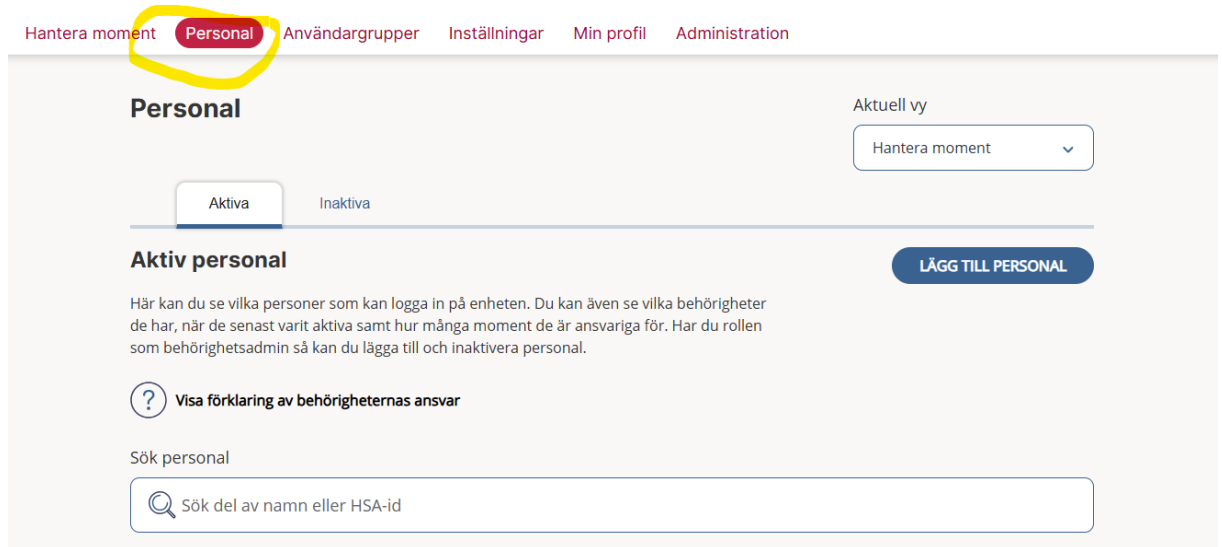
Hantera moment Personal Användargrupper Inställningar Min profil Administration

Personal

Aktuell vy

Hantera moment

Aktiva Inaktiva

Aktiv personal

LÄGG TILL PERSONAL

Här kan du se vilka personer som kan logga in på enheten. Du kan även se vilka behörigheter de har, när de senast varit aktiva samt hur många moment de är ansvariga för. Har du rollen som behörighetsadmin så kan du lägga till och inaktivera personal.

? Visa förklaring av behörigheternas ansvar

Sök personal

Sök del av namn eller HSA-id